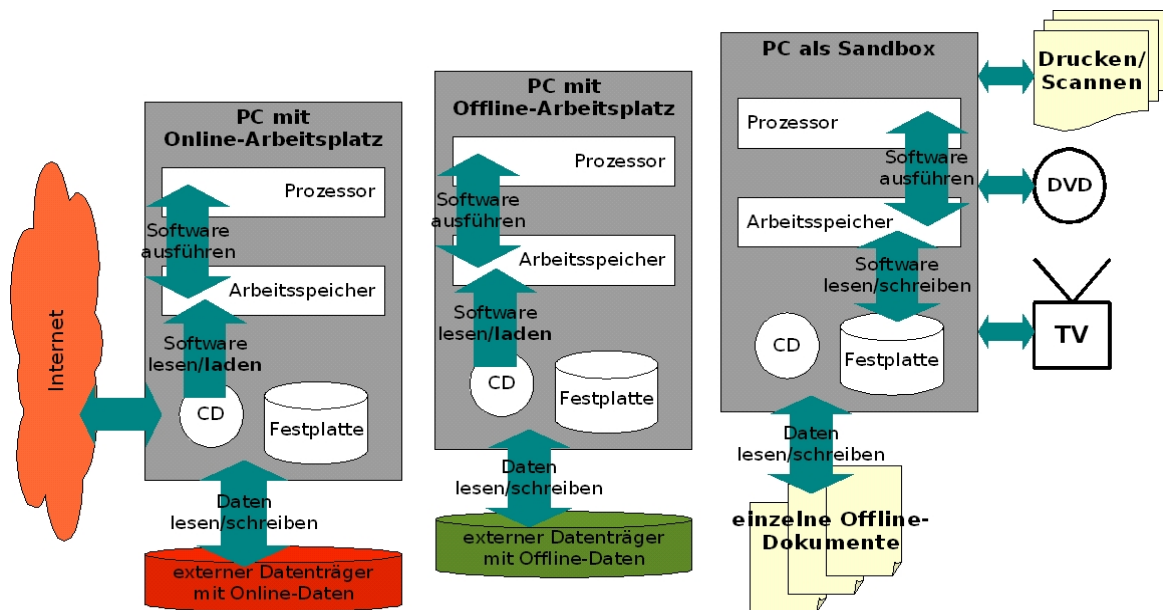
Internet

PC mit Online-Arbeitsplatz

Prozessor

Software ausführen

Arbeitsspeicher

Software lesen/laden

CD

Festplatte

Daten lesen/schreiben

externer Datenträger mit Online-Daten

PC mit Offline-Arbeitsplatz

Prozessor

Software ausführen

Arbeitsspeicher

Software lesen/laden

CD

Festplatte

Daten lesen/schreiben

externer Datenträger mit Offline-Daten

PC als Sandbox

Prozessor

Software ausführen

Arbeitsspeicher

Software lesen/schreiben

CD

Festplatte

Daten lesen/schreiben

einzelne Offline-Dokumente

Drucken/ Scannen

DVD

TV